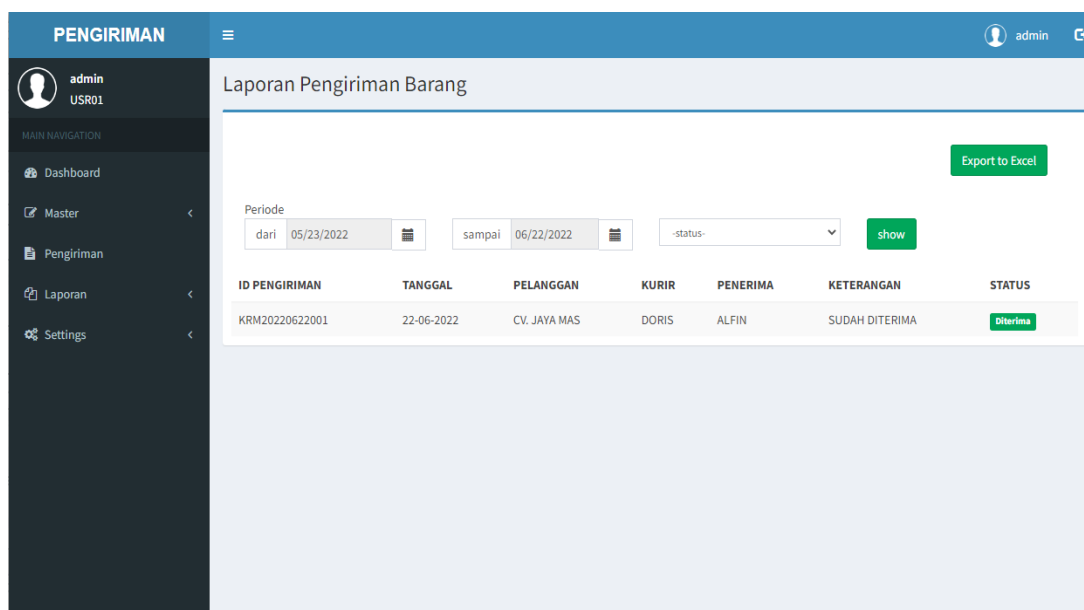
PENGIRIMAN

admin
USR01

MAIN NAVIGATION

Dashboard
Master
Pengiriman
Laporan
Settings

admin

Laporan Pengiriman Barang

Export to Excel

Periode
dari 05/23/2022
sampai 06/22/2022
-status-
show

| ID PENGIRIMAN | TANGGAL | PELANGGAN | KURIR | PENERIMA | KETERANGAN | STATUS |
|---|---|---|---|---|---|---|
| KRM20220622001 | 22-06-2022 | CV. JAYA MAS | DORIS | ALFIN | SUDAH DITERIMA | Diterima |